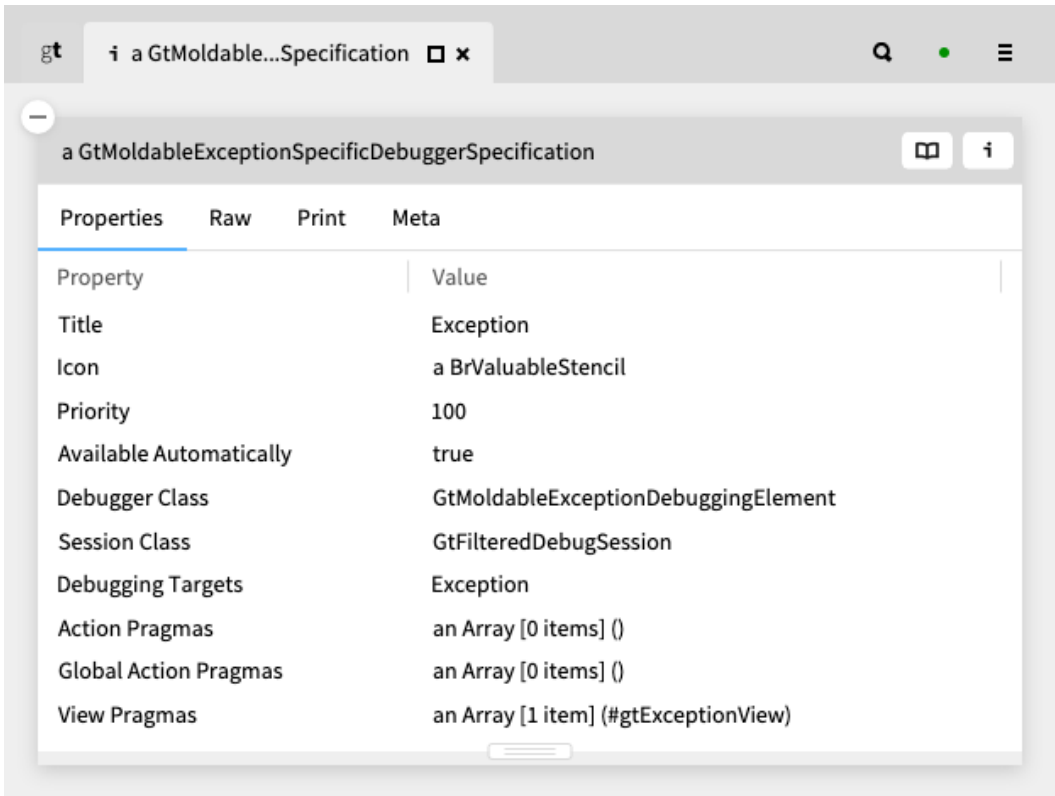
gt i a GtMoldable...Specification

a GtMoldableExceptionSpecificDebuggerSpecification

i

Properties Raw Print Meta

| Property | Value |
|---|---|
| Title | Exception |
| Icon | a BrValuableStencil |
| Priority | 100 |
| Available Automatically | true |
| Debugger Class | GtMoldableExceptionDebuggingElement |
| Session Class | GtFilteredDebugSession |
| Debugging Targets | Exception |
| Action Pragmas | an Array [0 items] () |
| Global Action Pragmas | an Array [0 items] () |
| View Pragmas | an Array [1 item] (#gtExceptionView) |